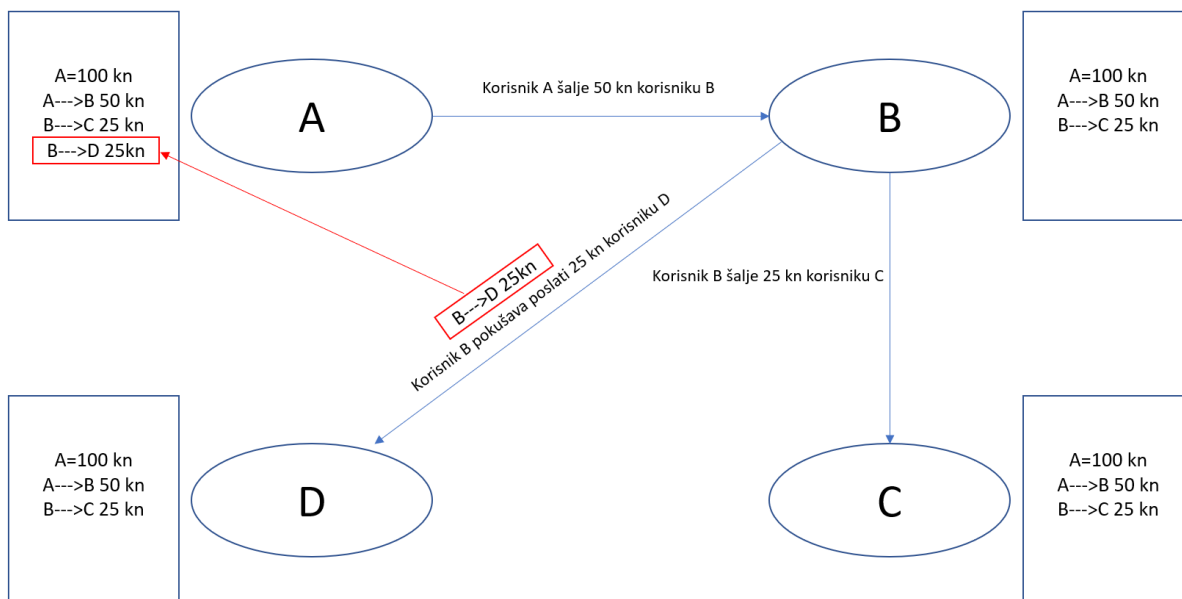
A=100 kn
A--->B 50 kn
B--->C 25 kn
B--->D 25kn

A

Korisnik A šalje 50 kn korisniku B

B

A=100 kn
A--->B 50 kn
B--->C 25 kn

B--->D 25kn

Korisnik B pokušava poslati 25 kn korisniku D

Korisnik B šalje 25 kn korisniku C

A=100 kn
A--->B 50 kn
B--->C 25 kn

D

C

A=100 kn
A--->B 50 kn
B--->C 25 kn